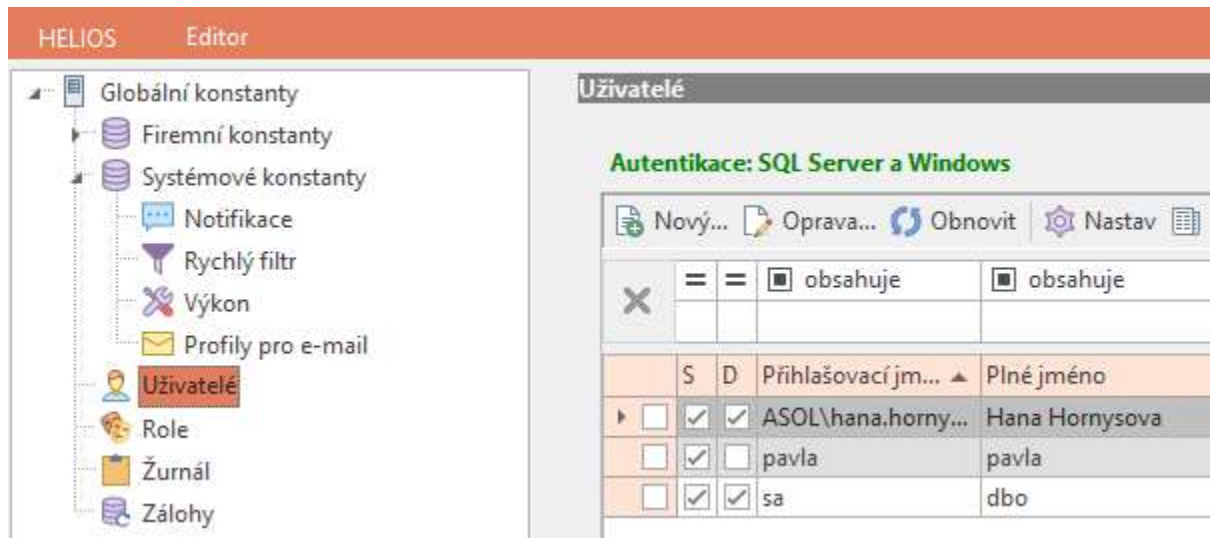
HELIOS Editor

Globální konstanty
Firemní konstanty
Systémové konstanty
Notifikace
Rychlý filtr
Výkon
Profily pro e-mail
Uživatelé
Role
Žurnál
Zálohy

Uživatelé

Autentikace: SQL Server a Windows

Nový... Oprava... Obnovit Nastav

| | = | = | obsahuje | obsahuje |
|---|---|---|---|---|
| | S | D | Přihlašovací jm... ▲ | Plné jméno |
| | ✓ | ✓ | ASOL\hana.horny... | Hana Hornysova |
| | ✓ | | pavla | pavla |
| | ✓ | ✓ | sa | dbo |